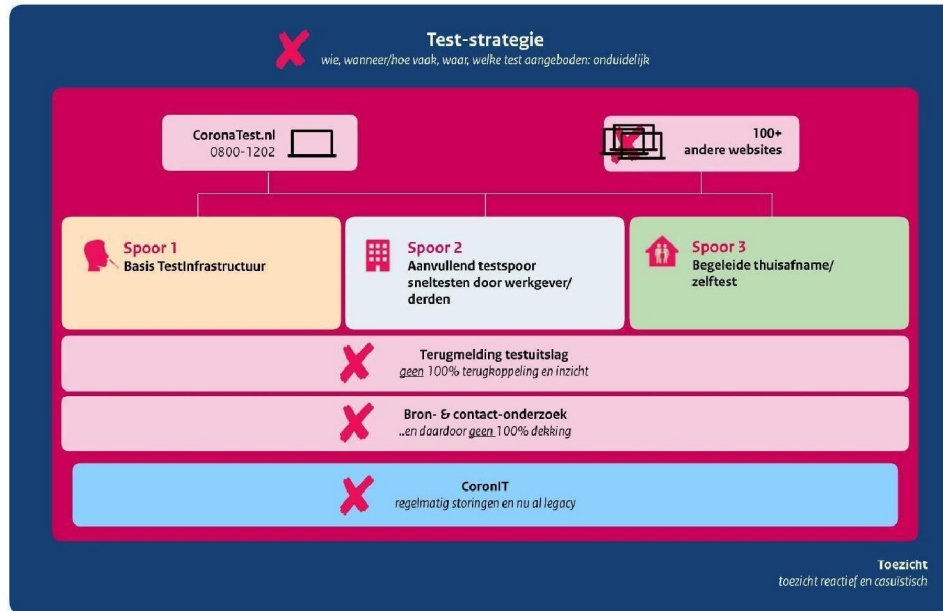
Test-strategie
wie, wanneer/hoe vaak, waar, welke test aangeboden: onduidelijk

CoronaTest.nl
0800-1202

100+
andere websites

Spoor 1
Basis TestInfrastructuur

Spoor 2
Aanvullend testspoor sneltesten door werkgever/ derden

Spoor 3
Begeleide thuisafname/ zelftest

Terugmelding testuitslag
geen 100% terugkoppeling en inzicht

Bron- & contact-onderzoek
..en daardoor geen 100% dekking

CoronIT
regelmatig storingen en nu al legacy

Toezicht
toezicht reactief en casuïstisch